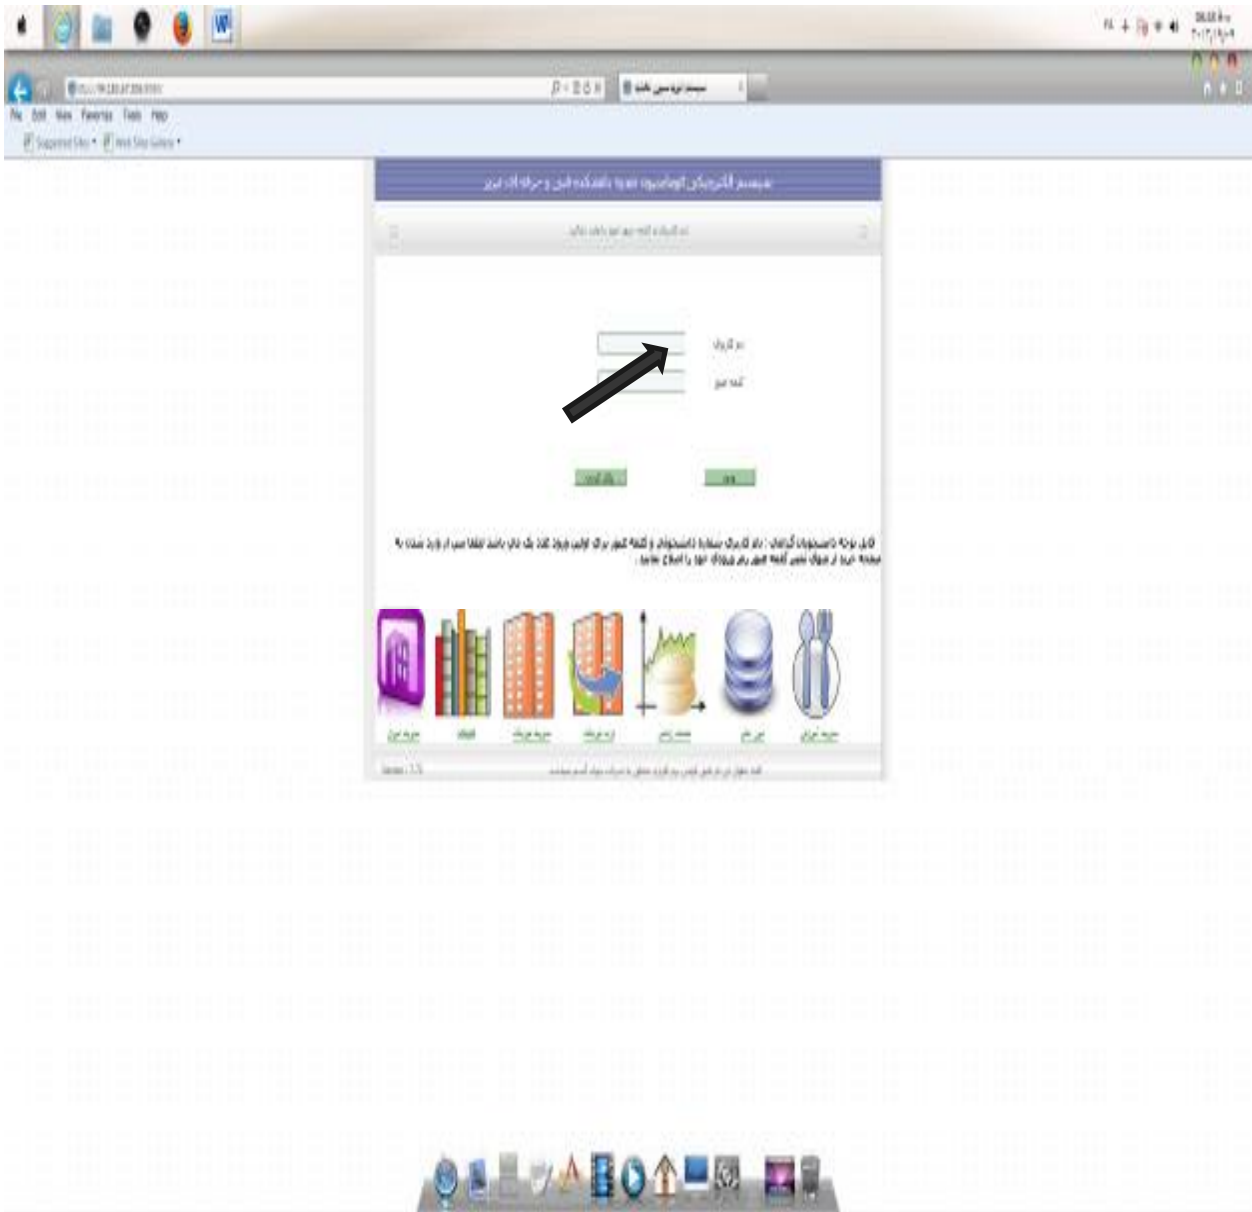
File Edit View Favorites Tools Help

Suggested Sites ▾ Web Slice Gallery ▾

سیستم الکترونیکی اتوماسیون تغذیه دانشکده فنی و حرفه ای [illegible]

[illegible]

نام کاربری

کلمه عبور

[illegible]

ورود

قابل توجه دانشجویان گرامی : نام کاربری شماره دانشجویی و کلمه عبور برای اولین ورود کد ملی باشد لطفا پس از ورود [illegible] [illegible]

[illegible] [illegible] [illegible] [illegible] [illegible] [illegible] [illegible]

Version : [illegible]

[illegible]